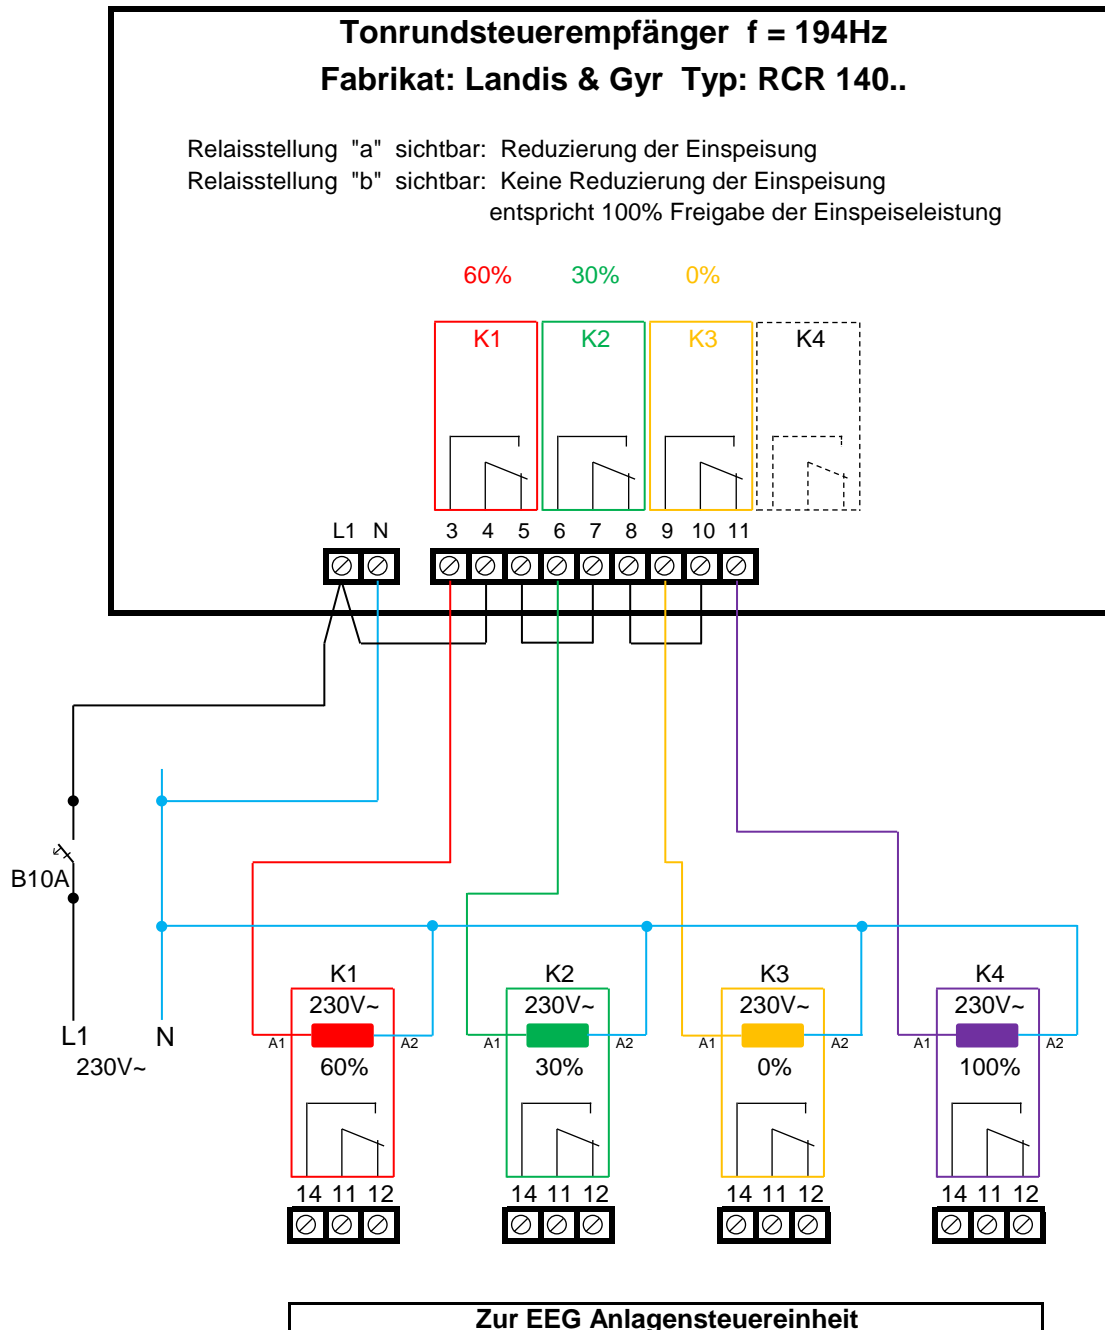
Tonrundsteuerempfänger f = 194Hz
Fabrikat: Landis & Gyr Typ: RCR 140..

Relaisstellung "a" sichtbar: Reduzierung der Einspeisung
Relaisstellung "b" sichtbar: Keine Reduzierung der Einspeisung
entspricht 100% Freigabe der Einspeiseleistung

60% 30% 0%

K1 K2 K3 K4

L1 N 3 4 5 6 7 8 9 10 11

B10A

L1 N
230V~

K1
230V~
A1 A2
60%
14 11 12

K2
230V~
A1 A2
30%
14 11 12

K3
230V~
A1 A2
0%
14 11 12

K4
230V~
A1 A2
100%
14 11 12

Zur EEG Anlagensteuereinheit